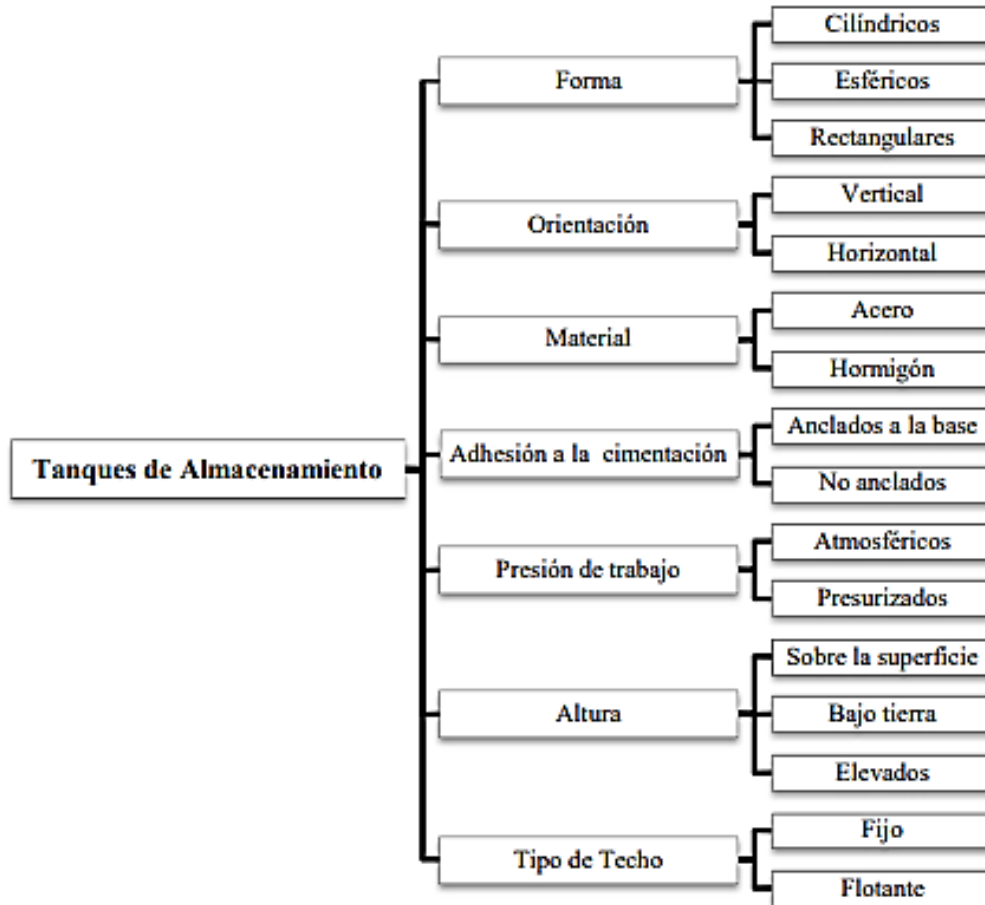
Tanques de Almacenamiento

Forma
Cilíndricos
Esféricos
Rectangulares

Orientación
Vertical
Horizontal

Material
Acero
Hormigón

Adhesión a la cimentación
Anclados a la base
No anclados

Presión de trabajo
Atmosféricos
Presurizados

Altura
Sobre la superficie
Bajo tierra
Elevados

Tipo de Techo
Fijo
Flotante